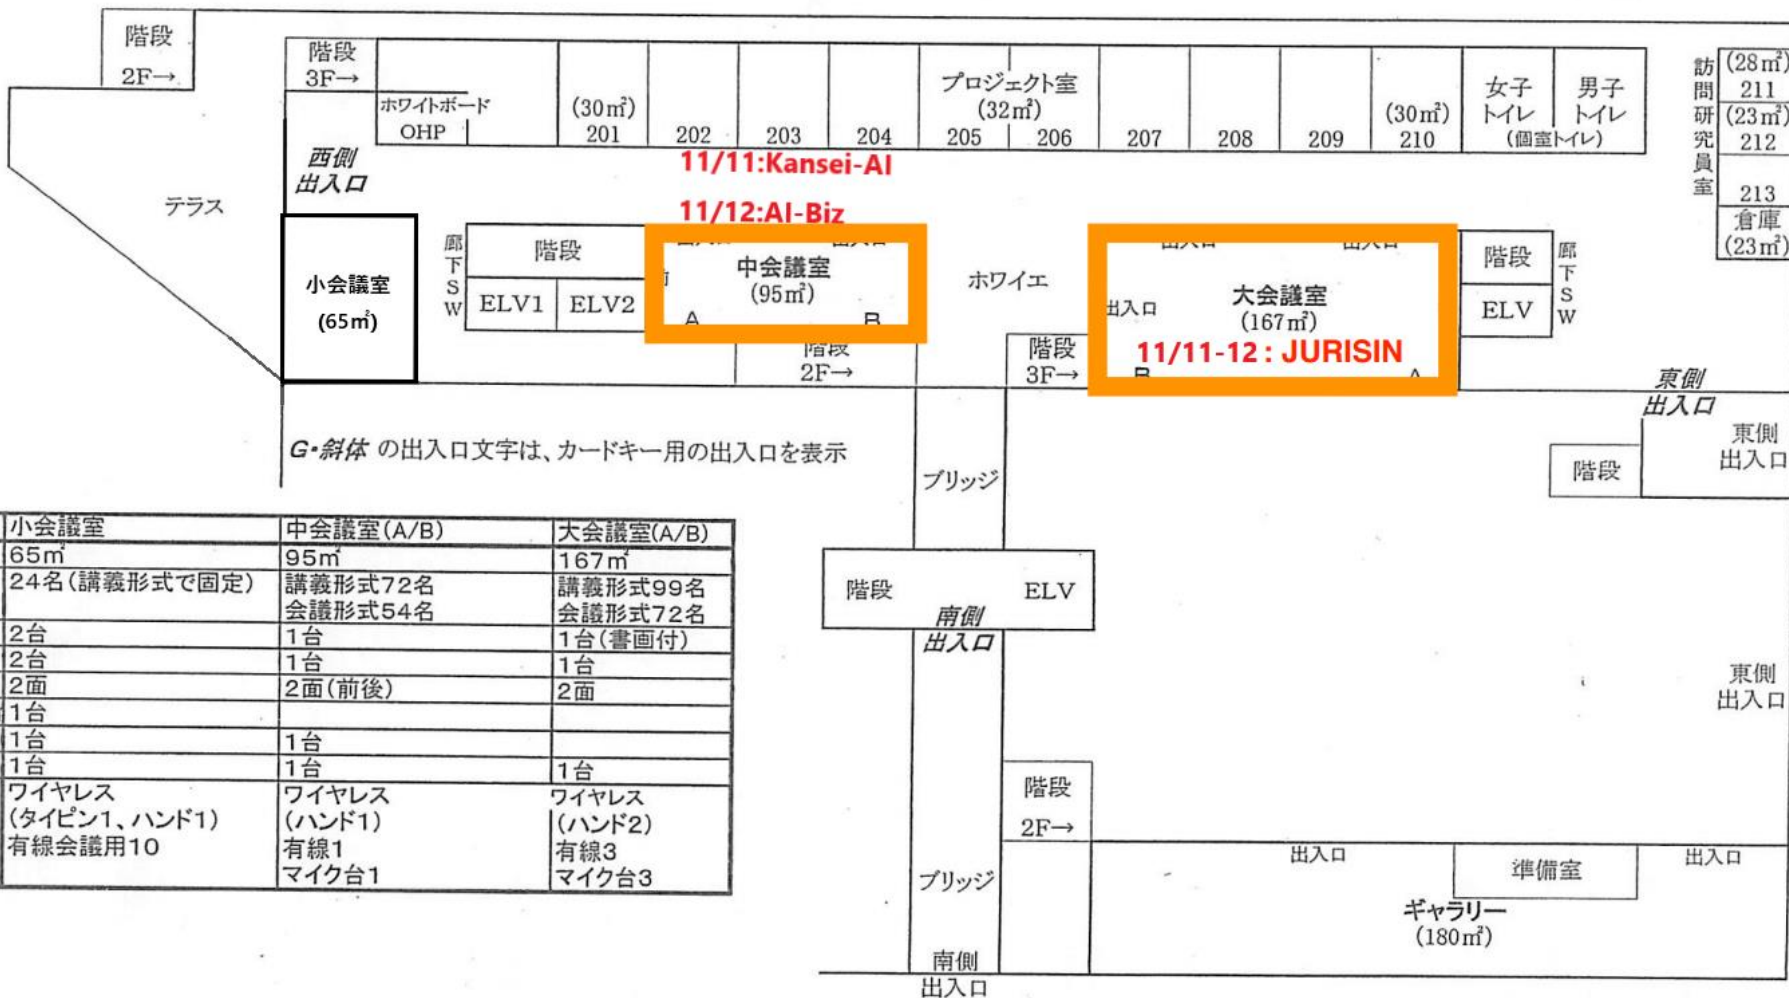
階段 2F→

階段 3F→

ホワイトボード OHP

(30㎡) 201

202

203

204

プロジェクト室 (32㎡) 205 206

207

208

209

(30㎡) 210

女子トイレ 男子トイレ (個室トイレ)

訪問研究員室

(28㎡) 211

(23㎡) 212

213

倉庫 (23㎡)

西側出入口

テラス

11/11:Kansei-AI

11/12:AI-Biz

小会議室 (65㎡)

廊下SW

階段

ELV1 ELV2

中会議室 (95㎡)

A B

階段 2F→

ホワイエ

階段 3F→

出入口

大会議室 (167㎡)

11/11-12 : JURISIN

階段

ELV

廊下SW

東側出入口

G・斜体 の出入口文字は、カードキー用の出入口を表示

ブリッジ

東側出入口

階段

| 小会議室 | 中会議室(A/B) | 大会議室(A/B) |
|---|---|---|
| 65㎡ | 95㎡ | 167㎡ |
| 24名(講義形式で固定) | 講義形式72名 会議形式54名 | 講義形式99名 会議形式72名 |
| 2台 | 1台 | 1台(書画付) |
| 2台 | 1台 | 1台 |
| 2面 | 2面(前後) | 2面 |
| 1台 | | |
| 1台 | 1台 | |
| 1台 | 1台 | 1台 |
| ワイヤレス (タイピン1、ハンド1) 有線会議用10 | ワイヤレス (ハンド1) 有線1 マイク台1 | ワイヤレス (ハンド2) 有線3 マイク台3 |

階段 ELV

南側出入口

東側出入口

階段 2F→

ブリッジ

出入口

準備室

出入口

ギャラリー (180㎡)

南側出入口